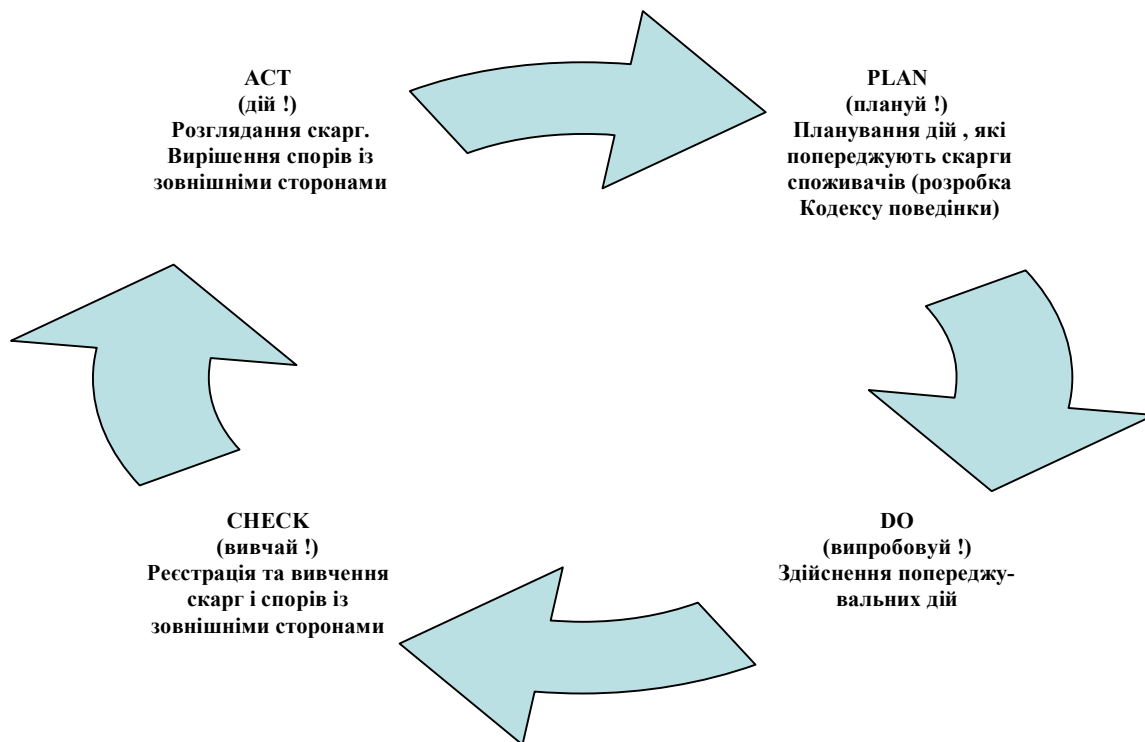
ACT
(дій !)
Розглядання скарг.
Вирішення спорів із зовнішніми сторонами

PLAN
(плануй !)
Планування дій , які попереджують скарги споживачів (розробка Кодексу поведінки)

CHECK
(вивчай !)
Реєстрація та вивчення скарг і спорів із зовнішніми сторонами

DO
(випробовуй !)
Здійснення попереджувальних дій